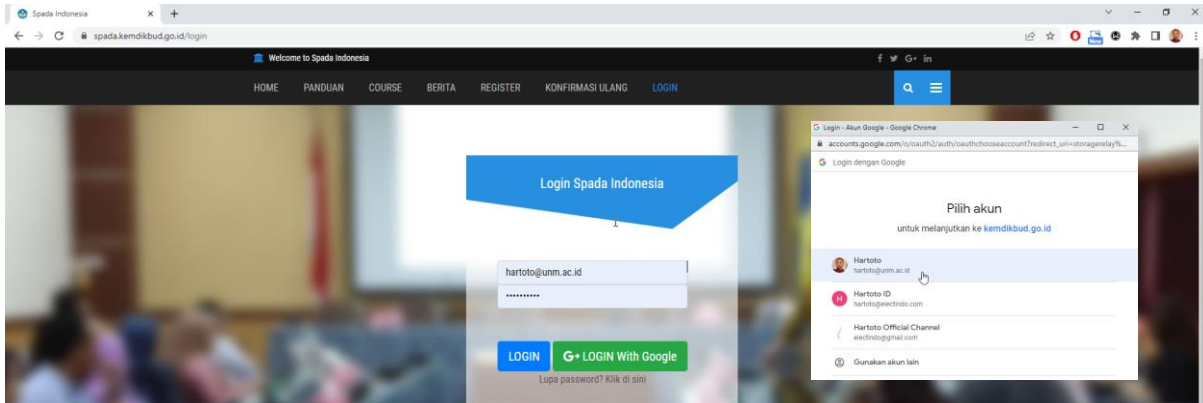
Spada Indonesia × +

spada.kemdikbud.go.id/login

Welcome to Spada Indonesia

f G+ in

HOME PANDUAN COURSE BERITA REGISTER KONFIRMASI ULANG LOGIN

Login Spada Indonesia

hartoto@unm.ac.id

•••••••••••

LOGIN G+ LOGIN With Google

Lupa password? Klik di sini

Login - Akun Google - Google Chrome

accounts.google.com/o/oauth2/auth/oauthchooseaccount?redirect_uri=storagerelay%...

Login dengan Google

Pilih akun

untuk melanjutkan ke kemdikbud.go.id

Hartoto
hartoto@unm.ac.id

Hartoto ID
hartoto@electindo.com

Hartoto Official Channel
electindo@gmail.com

Gunakan akun lain